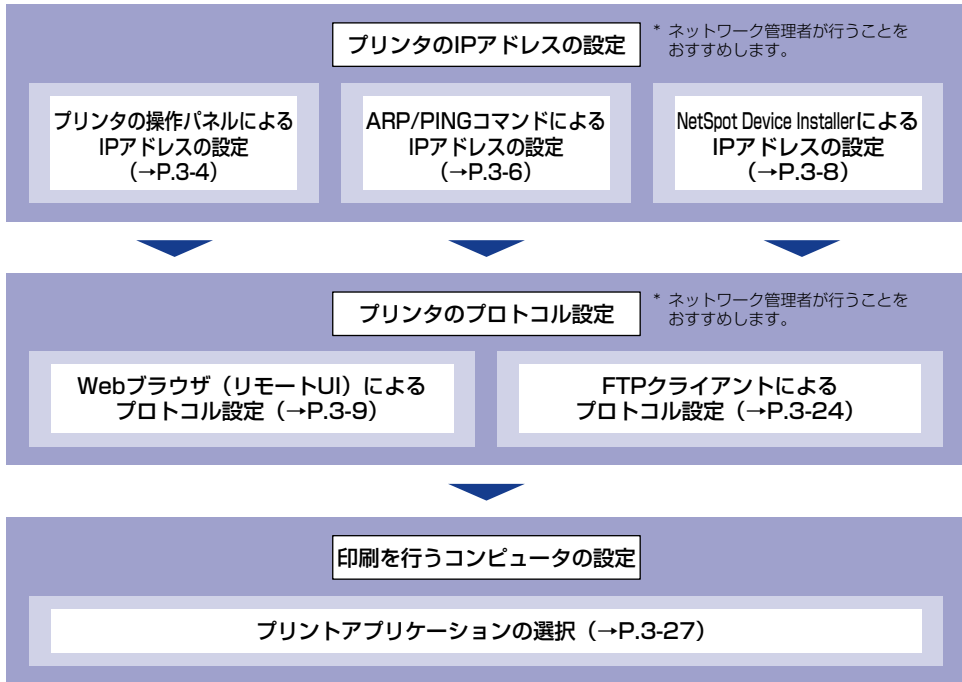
プリンタのIPアドレスの設定

* ネットワーク管理者が行うことをおすすめします。

プリンタの操作パネルによるIPアドレスの設定（→P.3-4）

ARP/PINGコマンドによるIPアドレスの設定（→P.3-6）

NetSpot Device InstallerによるIPアドレスの設定（→P.3-8）

プリンタのプロトコル設定

* ネットワーク管理者が行うことをおすすめします。

Webブラウザ（リモートUI）によるプロトコル設定（→P.3-9）

FTPクライアントによるプロトコル設定（→P.3-24）

印刷を行うコンピュータの設定

プリントアプリケーションの選択（→P.3-27）